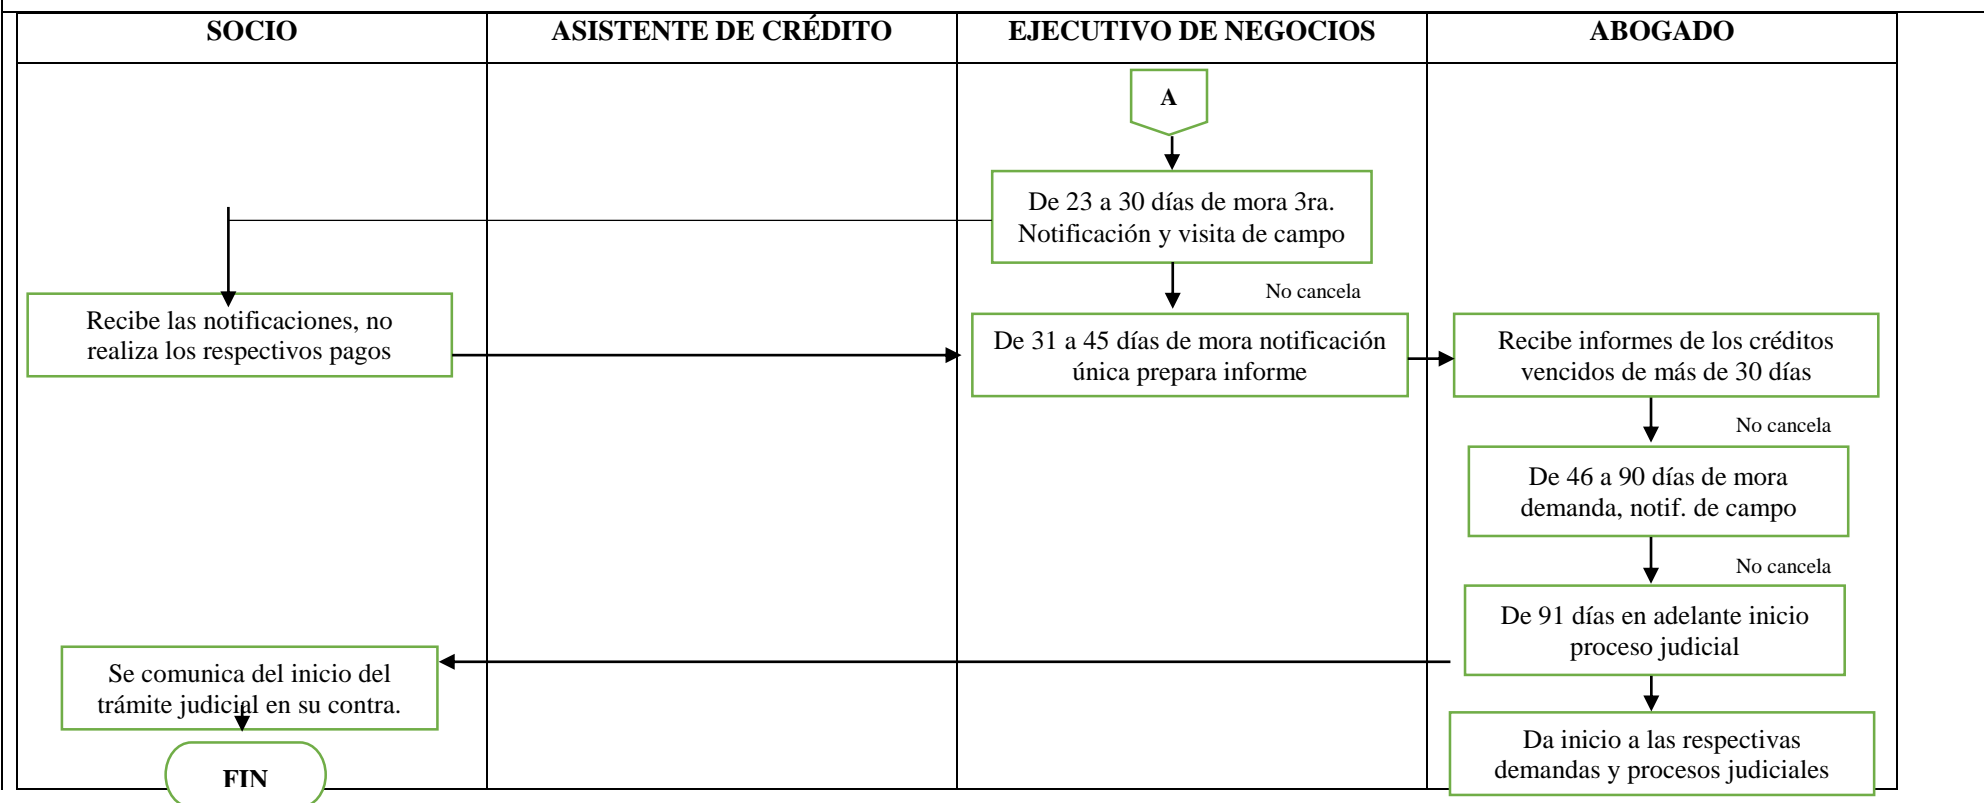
| SOCIO | ASISTENTE DE CRÉDITO | EJECUTIVO DE NEGOCIOS | ABOGADO |
|---|---|---|---|

A

De 23 a 30 días de mora 3ra. Notificación y visita de campo

No cancela

Recibe las notificaciones, no realiza los respectivos pagos

De 31 a 45 días de mora notificación única prepara informe

Recibe informes de los créditos vencidos de más de 30 días

No cancela

De 46 a 90 días de mora demanda, notif. de campo

No cancela

De 91 días en adelante inicio proceso judicial

Se comunica del inicio del trámite judicial en su contra.

Da inicio a las respectivas demandas y procesos judiciales

FIN